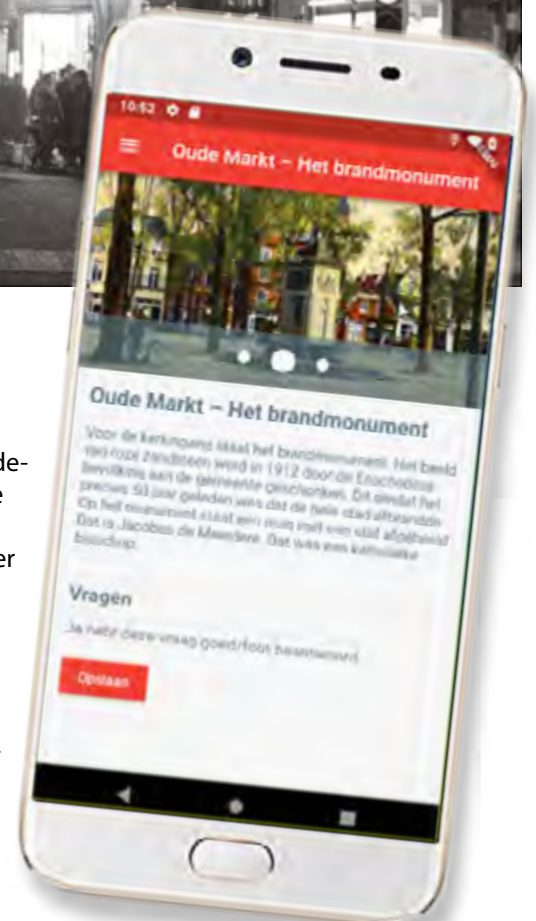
10:52

Oude Markt – Het brandmonument

Oude Markt – Het brandmonument

Voor de kerkingang staat het brandmonument. Het beeld van rood zandsteen werd in 1912 door de Enschedese bevolking aan de gemeente geschonken. Dit omdat het precies 50 jaar geleden was dat de hele stad afbrandde. Op het monument staat een man met een stad afgebeeld. Dat is Jacobus de Meerdere. Dat was een katholieke bisschop.

Vragen

Je hebt deze vraag goed/fout beantwoord

Opslaan

de-
e
er